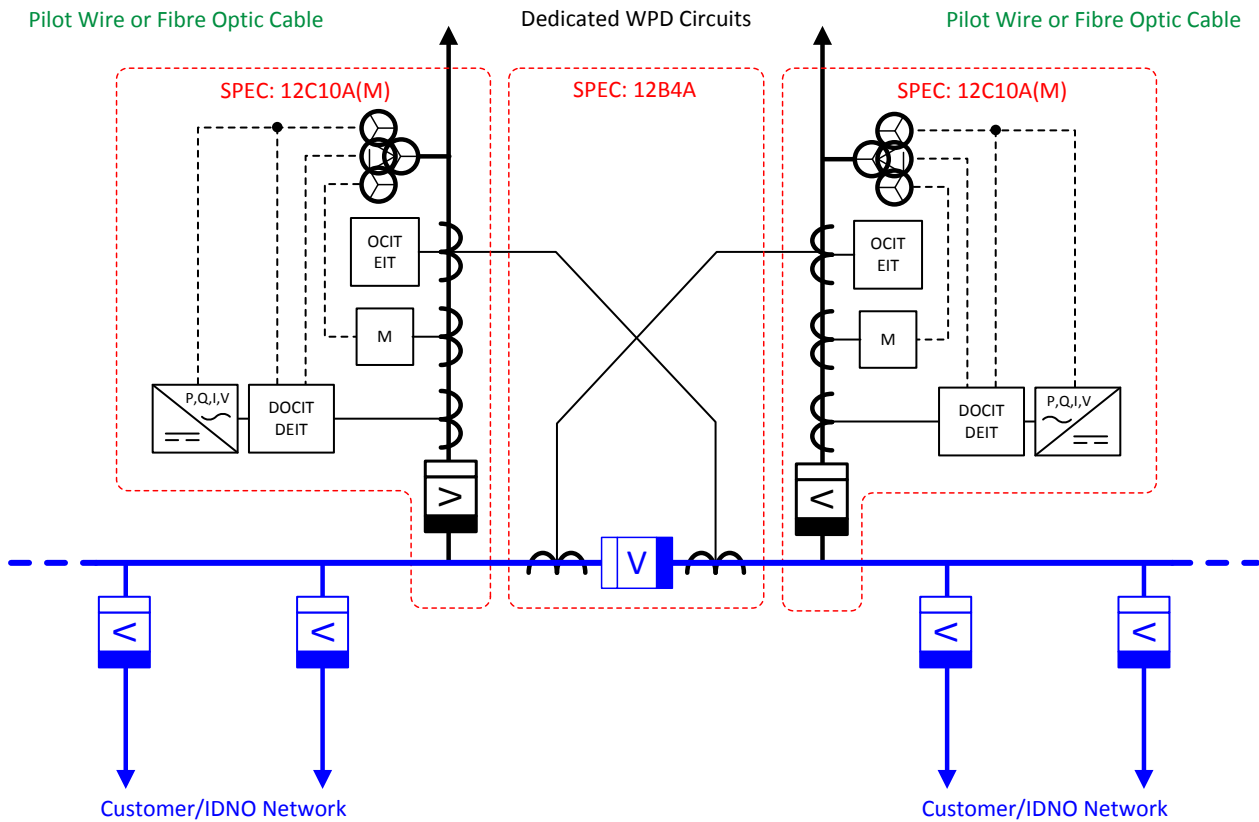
Pilot Wire or Fibre Optic Cable

Dedicated WPD Circuits

Pilot Wire or Fibre Optic Cable

SPEC: 12C10A(M)

SPEC: 12B4A

SPEC: 12C10A(M)

OCIT
EIT

OCIT
EIT

M

M

P,Q,I,V

DOCIT
DEIT

DOCIT
DEIT

P,Q,I,V

>

<

V

<

<

<

<

Customer/IDNO Network

Customer/IDNO Network